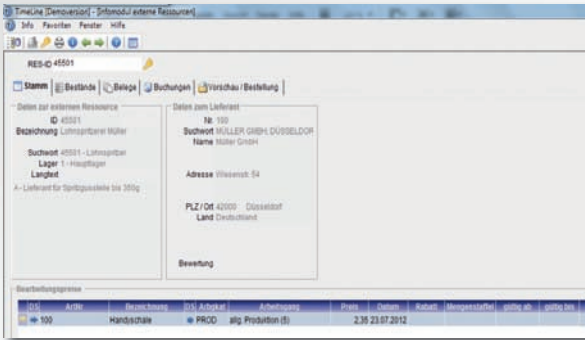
TimeLine [Demoversion] - [Infomodul externe Ressourcen]

Info Favoriten Fenster Hilfe

RES-ID 45501

Stamm | Bestände | Belege | Buchungen | Vorschau / Bestellung

Daten zur externen Resource

ID 45501
Bezeichnung Lohnspritzerei Müller

Suchwort 45501 - Lohnspritzer
Lager 1 - Hauptlager
Langtext
A - Lieferant für Spritzgussteile bis 350g

Daten zum Lieferant

Nr. 100
Suchwort MÜLLER GMBH, DÜSSELDORF
Name Müller GmbH

Adresse Wiesenstr. 54

PLZ / Ort 42000 Düsseldorf
Land Deutschland

Bewertung

Bearbeitungspreise

| DS | Artikl | Bezeichnung | DS | Arbplat | Arbeitsgang | Preis | Datum | Rabatt | Mengenstaffel | gültig ab | gültig bis |
|---|---|---|---|---|---|---|---|---|---|---|---|
| | 100 | Handyschale | | PROD | allg. Produktion (5) | 2,35 | 23.07.2012 | | | | |